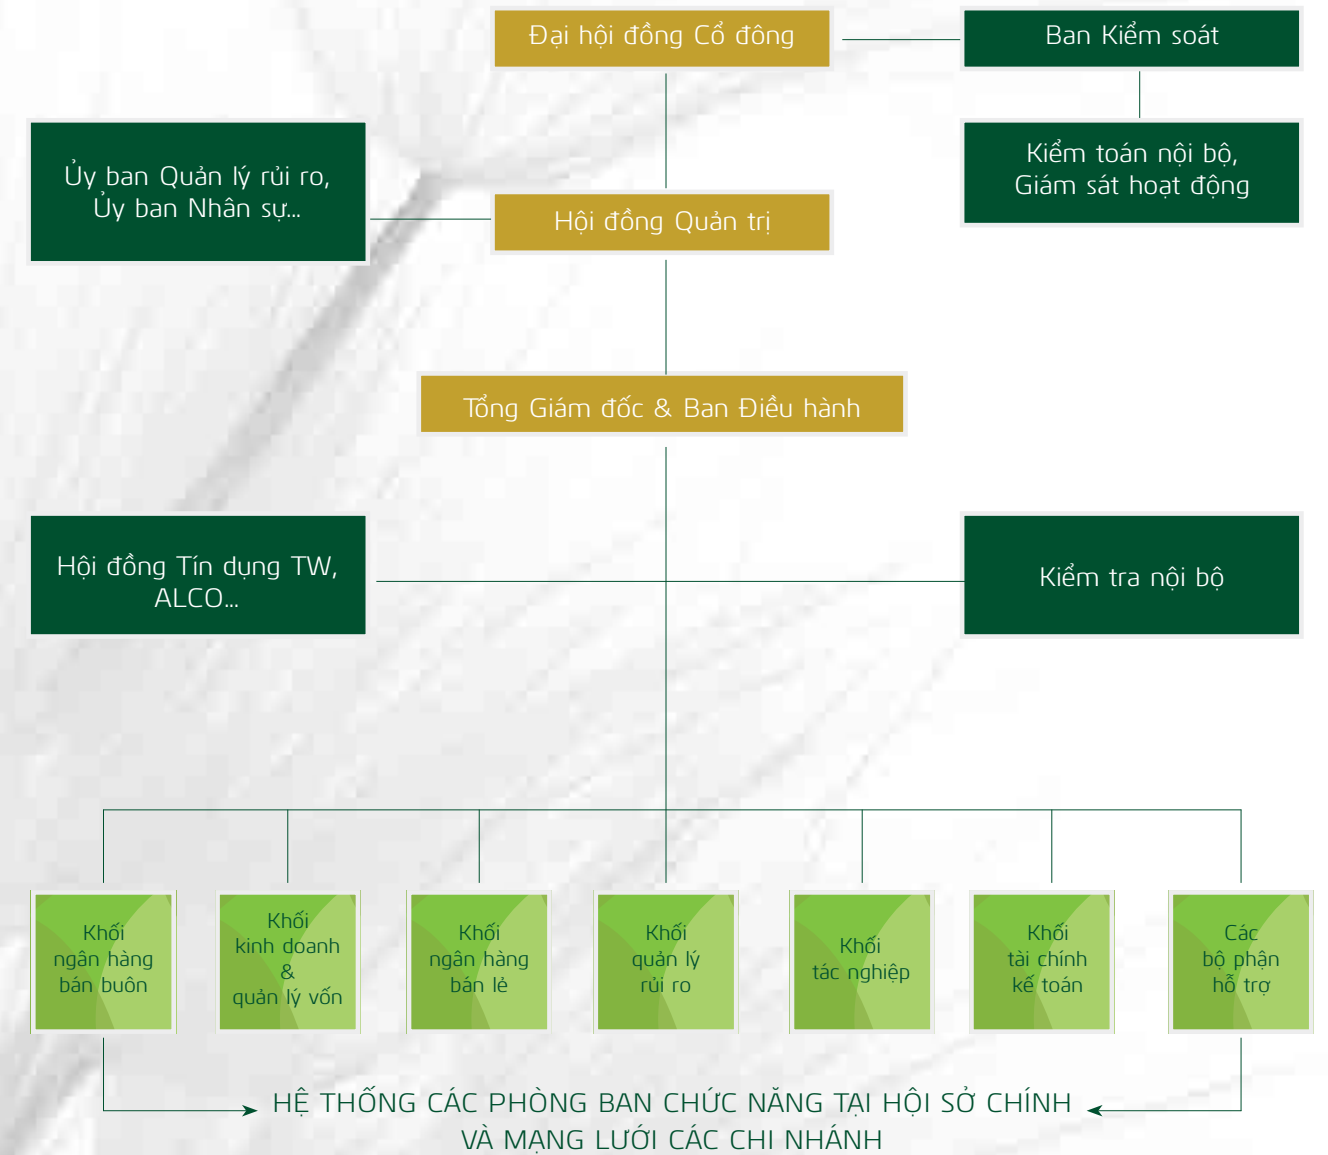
Đại hội đồng Cổ đông

Ban Kiểm soát

Kiểm toán nội bộ, Giám sát hoạt động

Ủy ban Quản lý rủi ro, Ủy ban Nhân sự...

Hội đồng Quản trị

Tổng Giám đốc & Ban Điều hành

Hội đồng Tín dụng TW, ALCO...

Kiểm tra nội bộ

Khối ngân hàng bán buôn

Khối kinh doanh & quản lý vốn

Khối ngân hàng bán lẻ

Khối quản lý rủi ro

Khối tác nghiệp

Khối tài chính kế toán

Các bộ phận hỗ trợ

HỆ THỐNG CÁC PHÒNG BAN CHỨC NĂNG TẠI HỘI SỞ CHÍNH VÀ MẠNG LƯỚI CÁC CHI NHÁNH